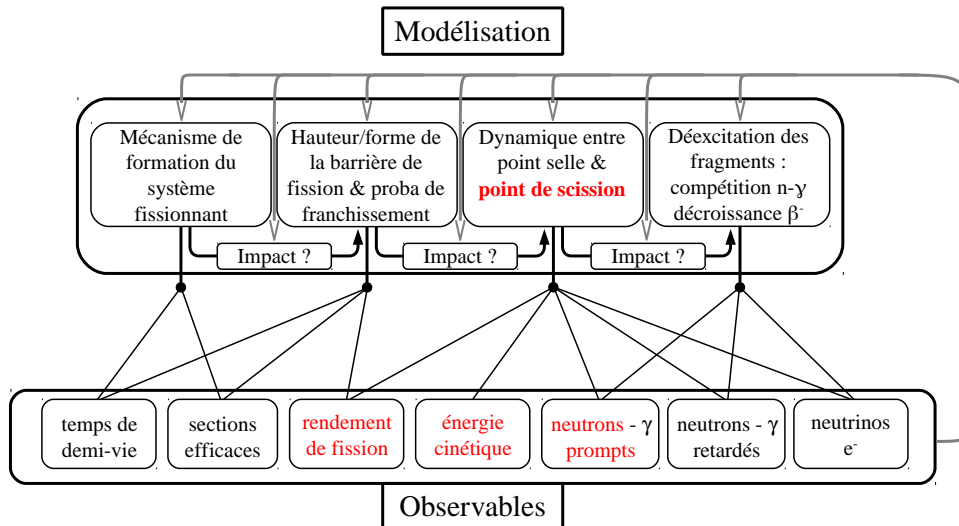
Modélisation

Mécanisme de formation du système fissionnant

Hauteur/forme de la barrière de fission & proba de franchissement

Dynamique entre point selle & point de scission

Déexcitation des fragments : compétition n-γ décroissance β$^{-}$

Impact ?

Impact ?

Impact ?

temps de demi-vie

sections efficaces

rendement de fission

énergie cinétique

neutrons - γ prompts

neutrons - γ retardés

neutrinos e$^{-}$

Observables